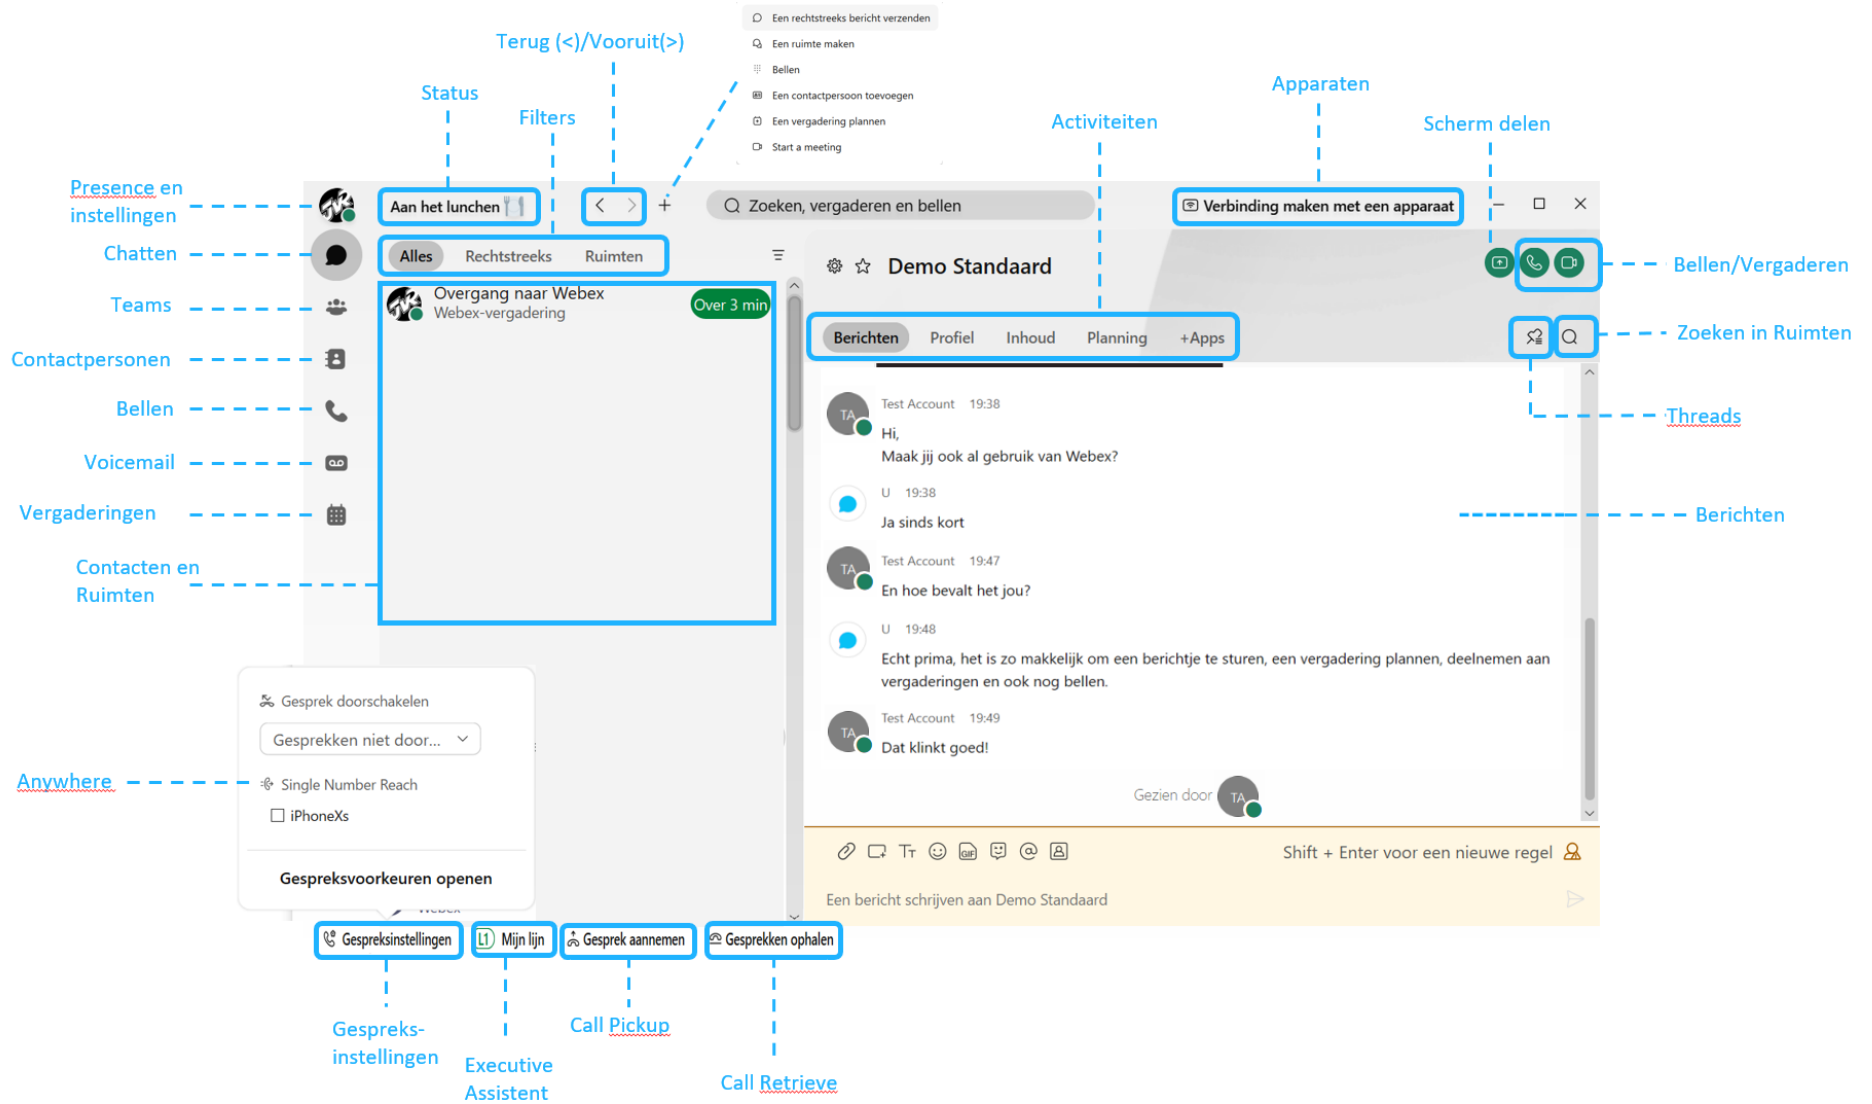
Een rechtstreeks bericht verzenden
Een ruimte maken
Bellen
Een contactpersoon toevoegen
Een vergadering plannen
Start a meeting

Terug (<)/Vooruit(>)
Status
Filters
Apparaten
Activiteiten
Scherm delen

Presence en instellingen
Chatten
Teams
Contactpersonen
Bellen
Voicemail
Vergaderingen
Contacten en Ruimten

Aan het lunchen
Zoeken, vergaderen en bellen
Verbinding maken met een apparaat
Alles Rechtstreeks Ruimten
Overgang naar Webex
Webex-vergadering
Over 3 min

Demo Standaard
Berichten Profiel Inhoud Planning +Apps

Bellen/Vergaderen
Zoeken in Ruimten
Threads
Berichten

Test Account 19:38
Hi,
Maak jij ook al gebruik van Webex?
U 19:38
Ja sinds kort
Test Account 19:47
En hoe bevalt het jou?
U 19:48
Echt prima, het is zo makkelijk om een berichtje te sturen, een vergadering plannen, deelnemen aan vergaderingen en ook nog bellen.
Test Account 19:49
Dat klinkt goed!
Gezien door

Shift + Enter voor een nieuwe regel
Een bericht schrijven aan Demo Standaard

Gesprek doorschakelen
Gesprekken niet door...
Single Number Reach
iPhoneXs
Gespreksvoorkeuren openen

Anywhere

Gespreksinstellingen
Mijn lijn
Gesprek aannemen
Gesprekken ophalen

Gespreks-instellingen
Executive Assistent
Call Pickup
Call Retrieve